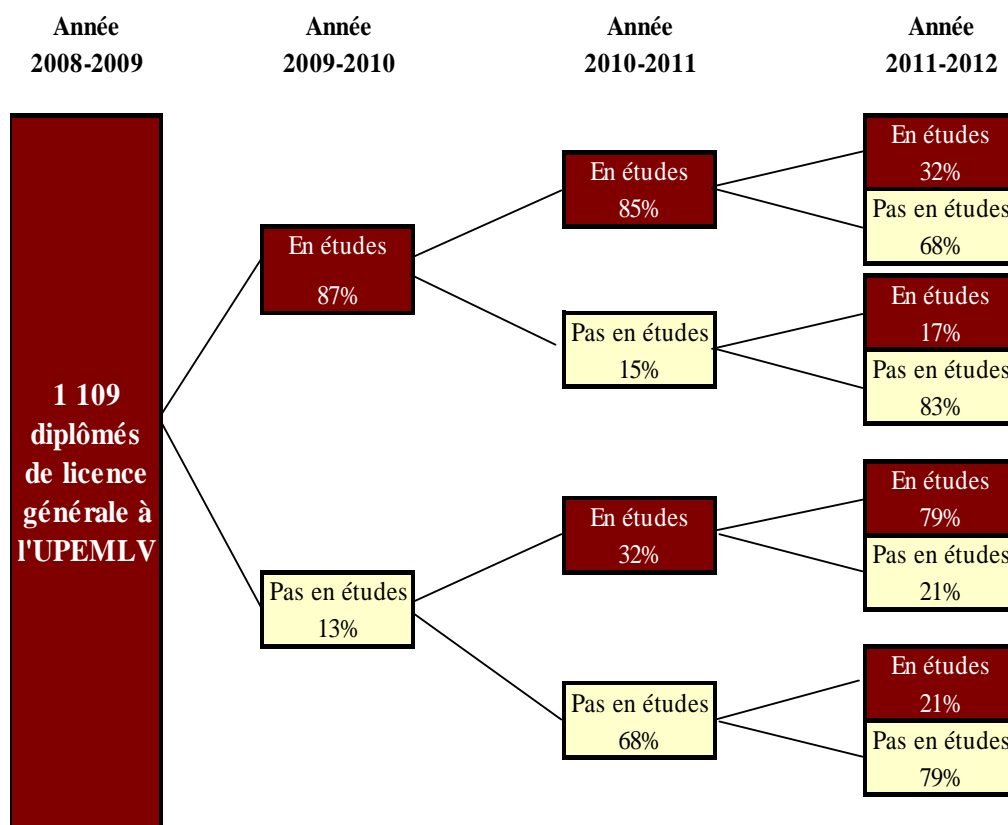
Année 2008-2009

Année 2009-2010

Année 2010-2011

Année 2011-2012

1 109 diplômés de licence générale à l'UPEMLV

En études 87%

Pas en études 13%

En études 85%

Pas en études 15%

En études 32%

Pas en études 68%

En études 32%

Pas en études 68%

En études 17%

Pas en études 83%

En études 79%

Pas en études 21%

En études 21%

Pas en études 79%